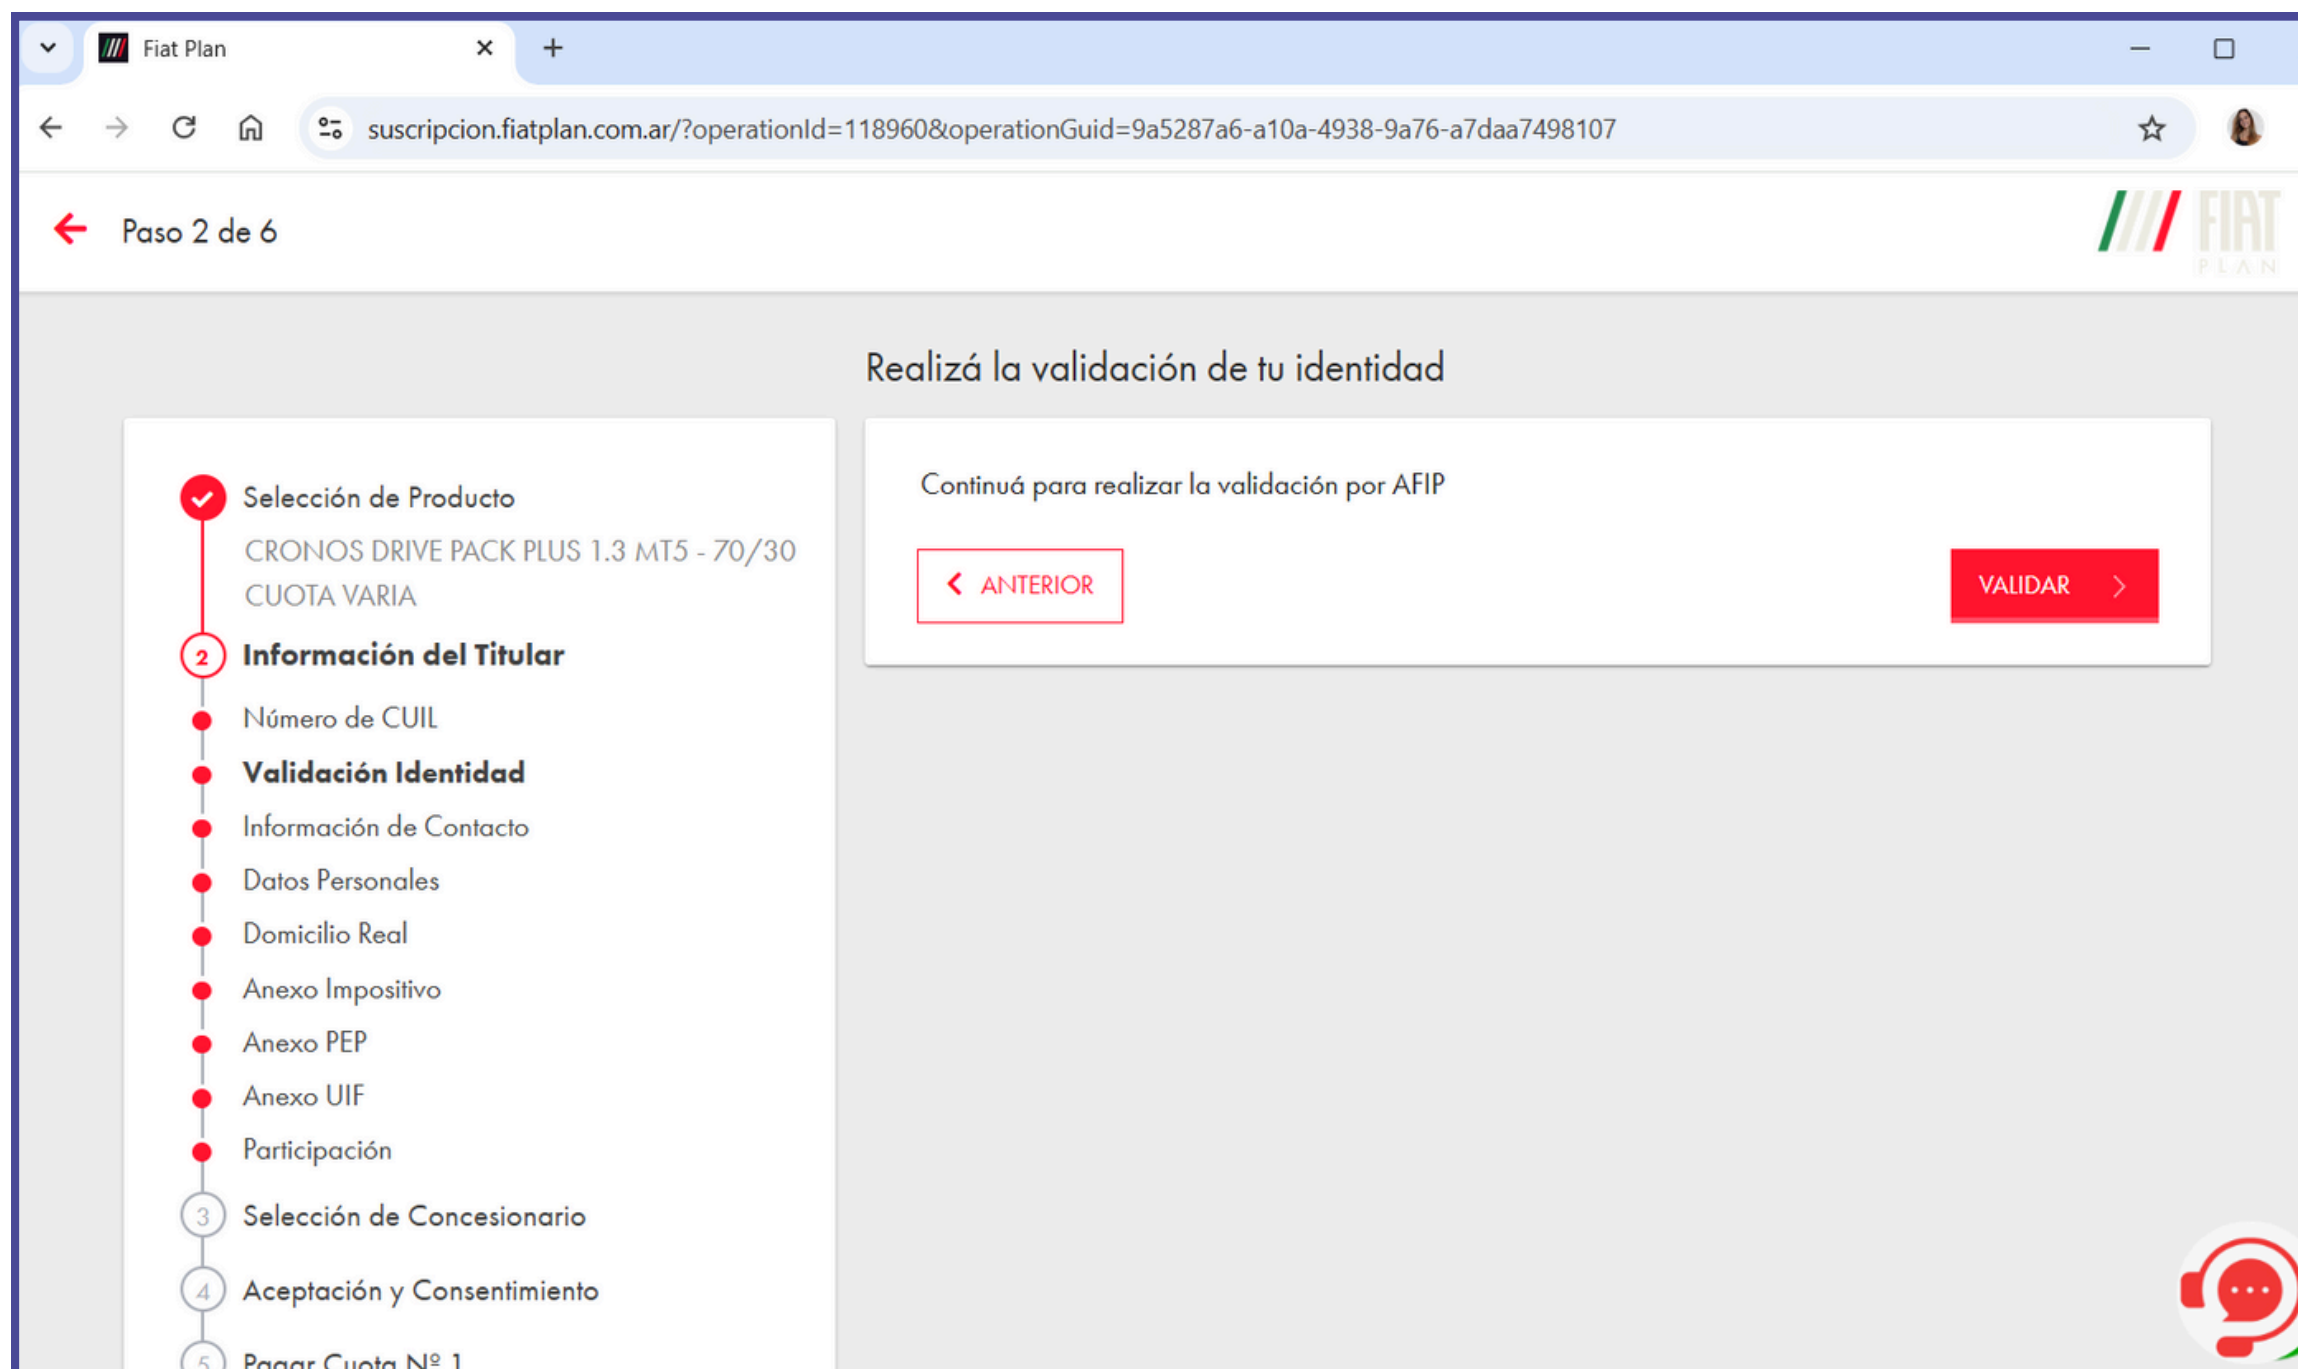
Fiat Plan

suscripcion.fiatplan.com.ar/?operationId=118960&operationGuid=9a5287a6-a10a-4938-9a76-a7daa7498107

Paso 2 de 6

FIAT PLAN

Realizá la validación de tu identidad

Selección de Producto
CRONOS DRIVE PACK PLUS 1.3 MT5 - 70/30 CUOTA VARIA

2 Información del Titular
Número de CUIL
Validación Identidad
Información de Contacto
Datos Personales
Domicilio Real
Anexo Impositivo
Anexo PEP
Anexo UIF
Participación

3 Selección de Concesionario

4 Aceptación y Consentimiento

5 Pagar Cuota Nº 1

Continuá para realizar la validación por AFIP

ANTERIOR

VALIDAR